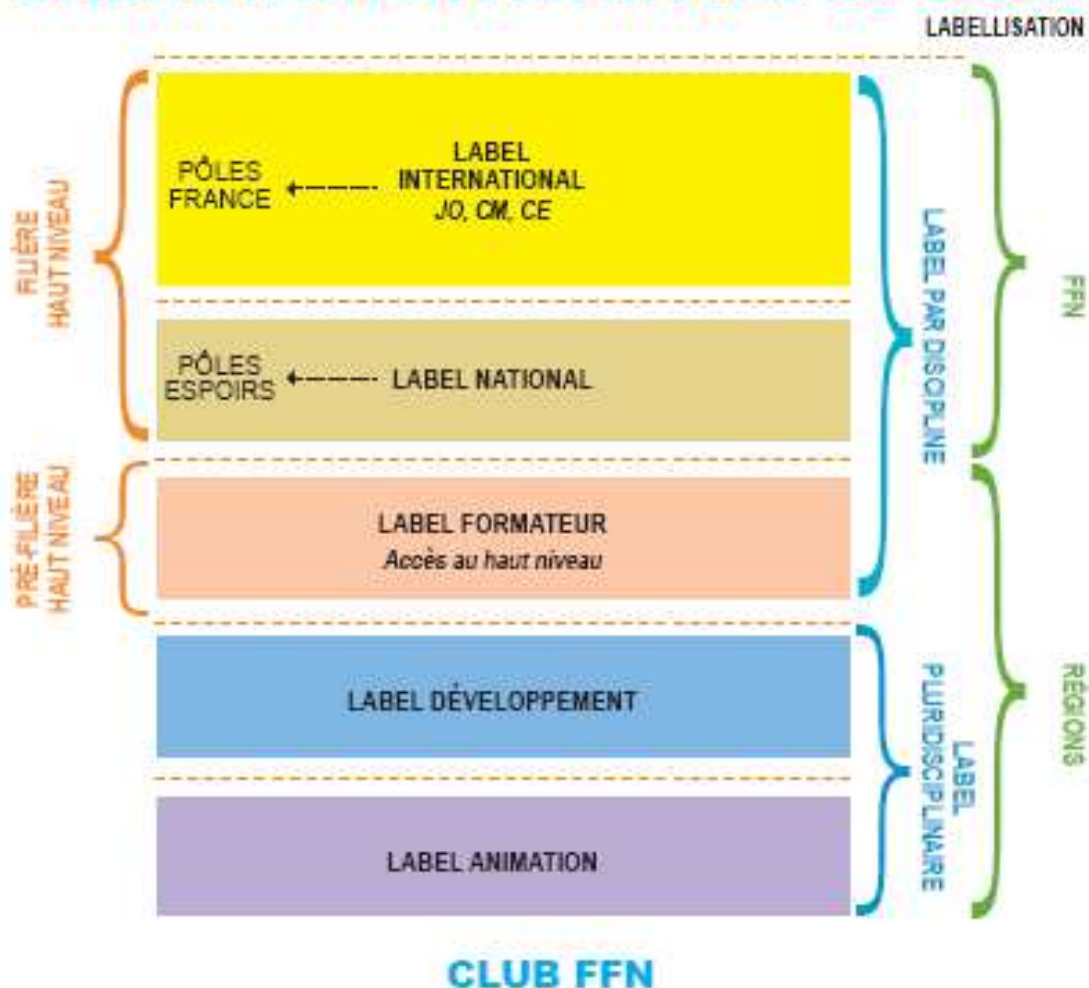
LABELLISATION

FILIÈRE HAUT NIVEAU

PRÉ-FILIÈRE HAUT NIVEAU

PÔLES FRANCE

LABEL INTERNATIONAL
*JO, CM, CE*

PÔLES ESPOIRS

LABEL NATIONAL

LABEL FORMATEUR
*Accès au haut niveau*

LABEL DÉVELOPPEMENT

LABEL ANIMATION

LABEL PAR DISCIPLINE

LABEL PLURIDISCIPLINAIRE

FFN

RÉGIONS

CLUB FFN